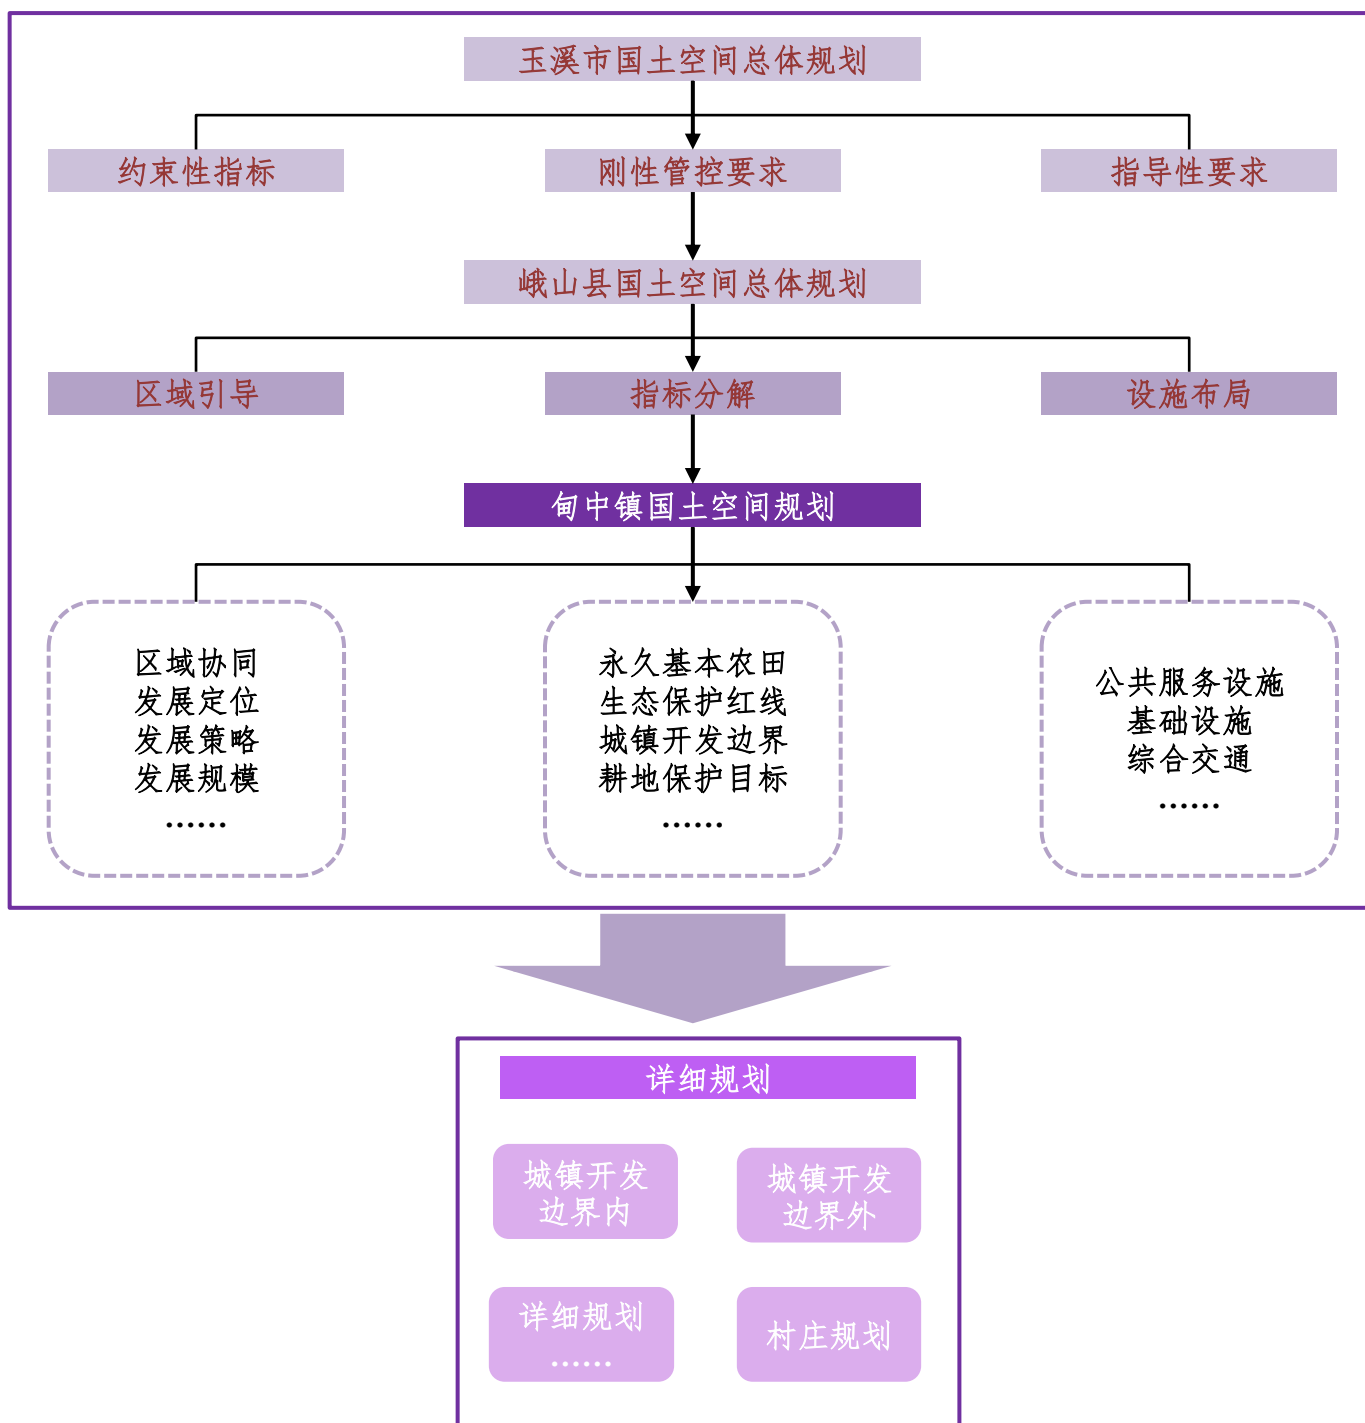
玉溪市国土空间总体规划

约束性指标

刚性管控要求

指导性要求

峨山县国土空间总体规划

区域引导

指标分解

设施布局

甸中镇国土空间规划

区域协同
发展定位
发展策略
发展规模
……

永久基本农田
生态保护红线
城镇开发边界
耕地保护目标
……

公共服务设施
基础设施
综合交通
……

详细规划

城镇开发边界内

城镇开发边界外

详细规划
……

村庄规划